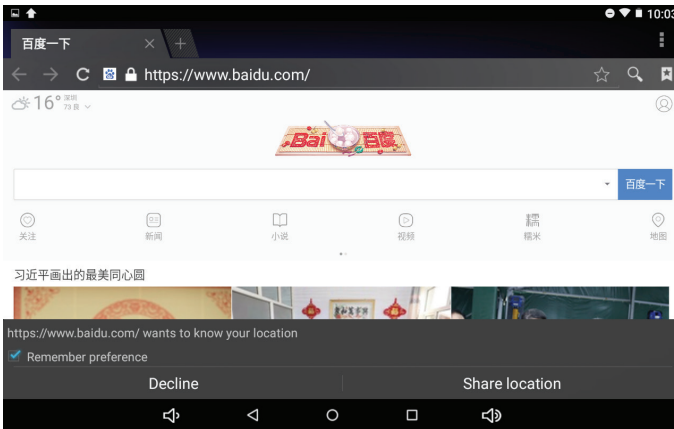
10:0

百度一下

https://www.baidu.com/

16° 深圳 75 良

Bai 百度

百度一下

关注

新闻

小说

视频

糯米

地图

习近平画出的最美同心圆

https://www.baidu.com/ wants to know your location

Remember preference

Decline

Share location